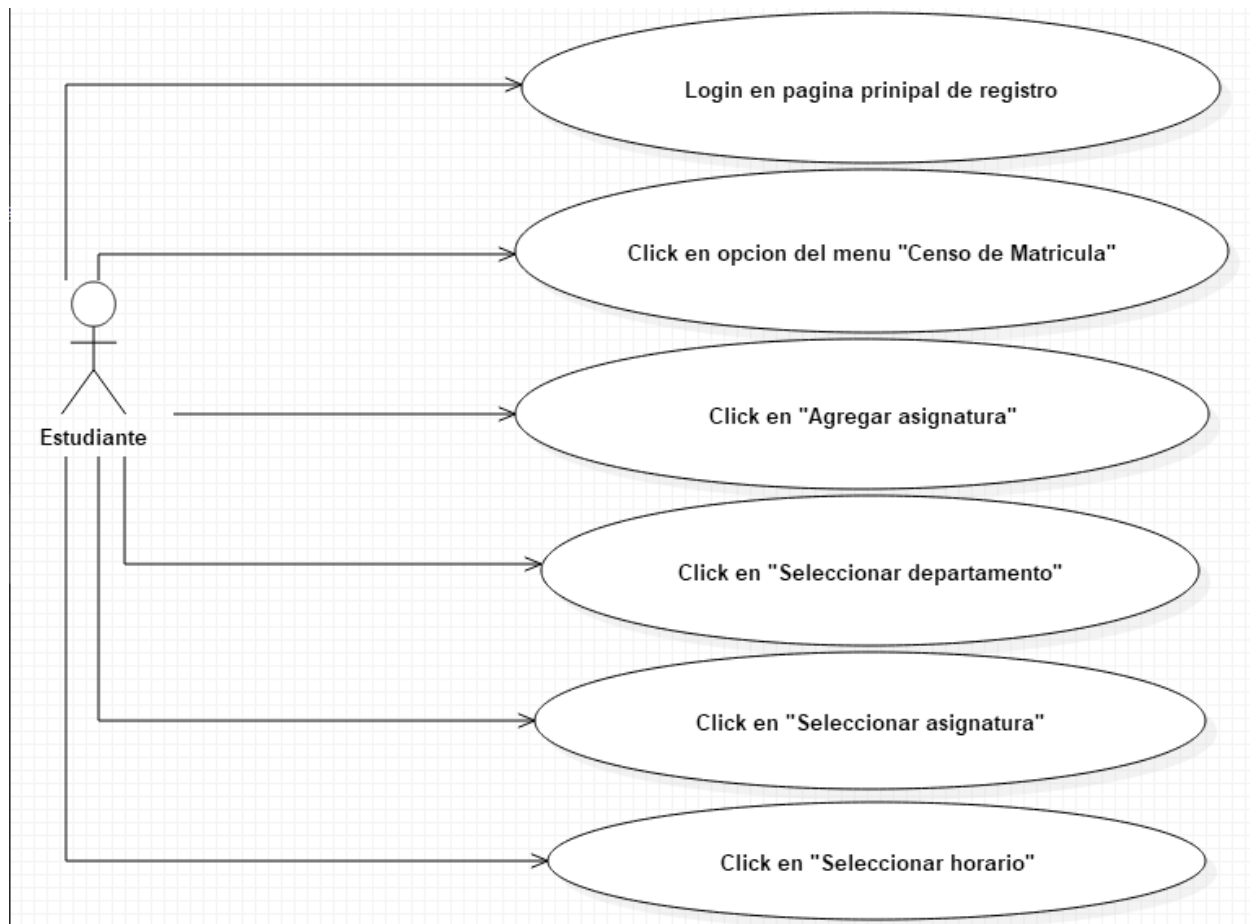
Login en pagina prinipal de registro

Click en opcion del menu "Censo de Matricula"

Estudiante

Click en "Agregar asignatura"

Click en "Seleccionar departamento"

Click en "Seleccionar asignatura"

Click en "Seleccionar horario"